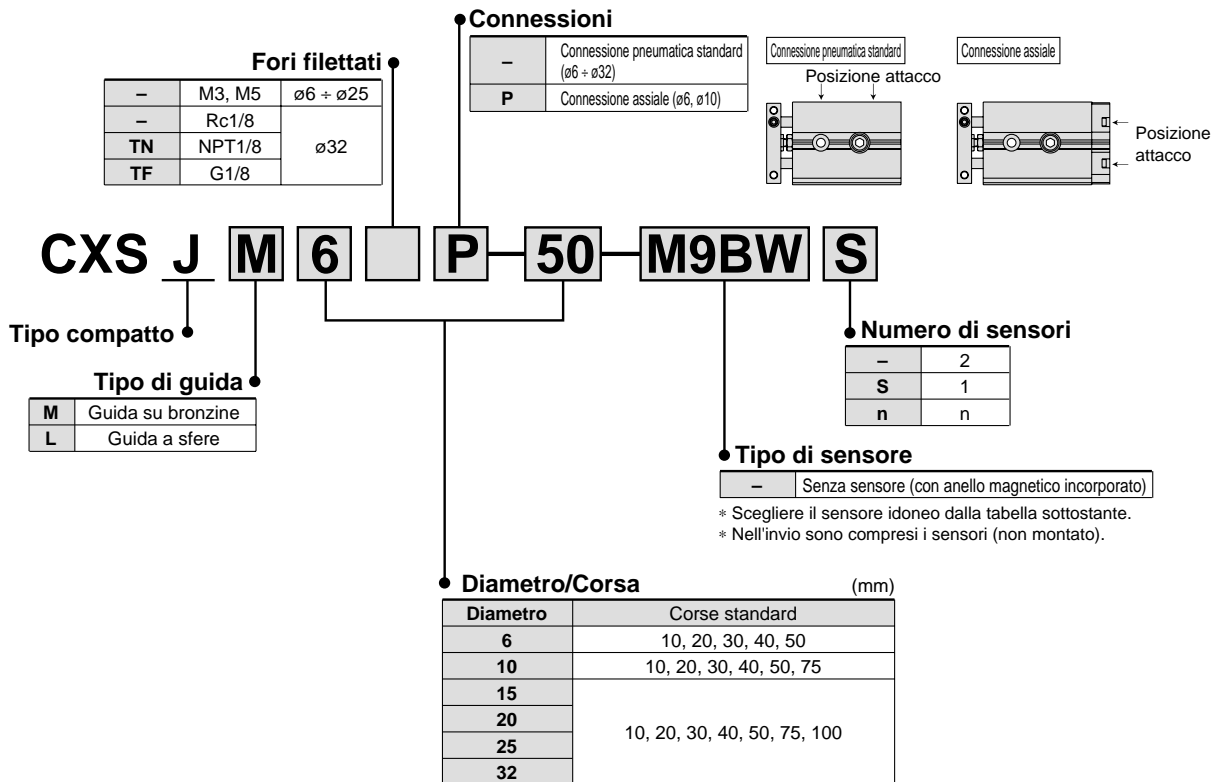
Connessioni

| – | Connessione pneumatica standard (ø6 ÷ ø32) |
|---|---|
| P | Connessione assiale (ø6, ø10) |

Connessione pneumatica standard

Posizione attacco

Connessione assiale

Posizione attacco

Fori filettati

| – | M3, M5 | ø6 ÷ ø25 |
|---|---|---|
| – | Rc1/8 | ø32 |
| TN | NPT1/8 | |
| TF | G1/8 | |

CXS J M 6 P – 50 – M9BW S

Tipo compatto

Tipo di guida

| M | Guida su bronzine |
|---|---|
| L | Guida a sfere |

Numero di sensori

| – | 2 |
|---|---|
| S | 1 |
| n | n |

Tipo di sensore

| – | Senza sensore (con anello magnetico incorporato) |
|---|---|

∗ Scegliere il sensore idoneo dalla tabella sottostante.
∗ Nell'invio sono compresi i sensori (non montato).

Diametro/Corsa (mm)

| Diametro | Corse standard |
|---|---|
| 6 | 10, 20, 30, 40, 50 |
| 10 | 10, 20, 30, 40, 50, 75 |
| 15 | 10, 20, 30, 40, 50, 75, 100 |
| 20 | |
| 25 | |
| 32 | |